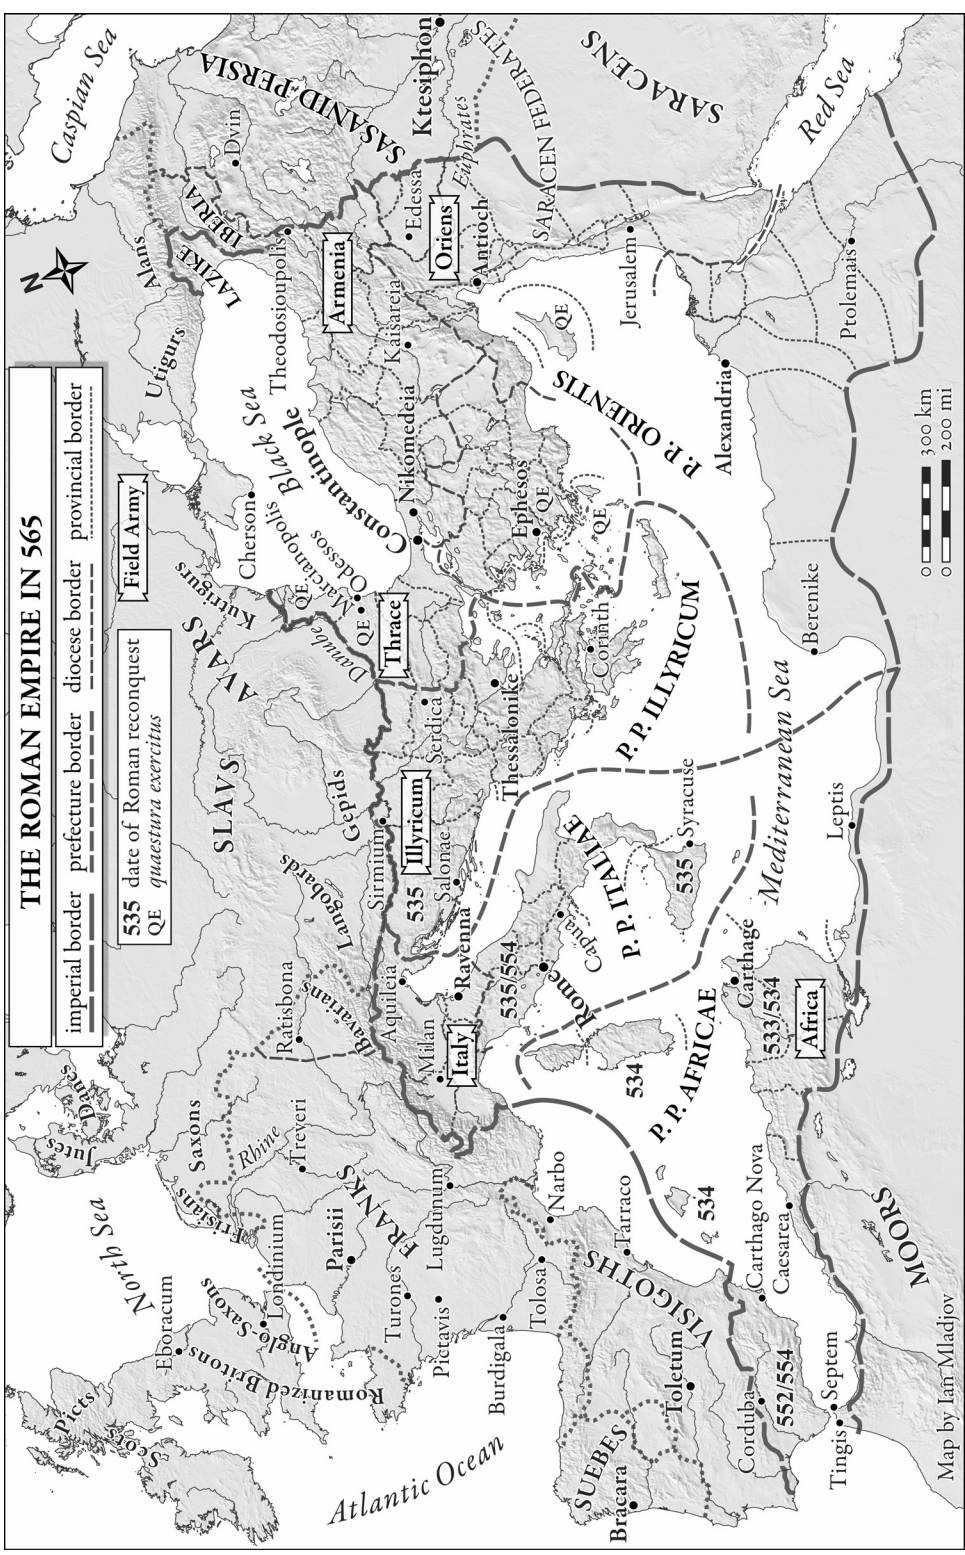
THE ROMAN EMPIRE IN 565

imperial border
prefecture border
diocese border
provincial border

535 date of Roman reconquest
QE quaestura exercitus

Field Army

Caspian Sea
SASANID PERSIA
Ktesiphon
SARACENS
SARACEN FEDERATES
Euphrates
Red Sea
Dvin
IBERIA
LAZIKE
Alans
Utigurs
Theodosioupolis
Armenia
Edessa
Oriens
Antioch
Kaisareia
Jerusalem
Ptolemais
Alexandria
P. P. ORIENTIS
QE
Black Sea
Constantinople
Nikomedeia
Ephesos
QE
QE
Cherson
Odessos
Marcianopolis
QE
QE
Kutrigurs
AVARS
Danube
Thrace
SLAVS
Gepids
Sirmium
Serdica
Illyricum
Thessalonike
Corinth
P. P. ILLYRICUM
Berenike
Mediterranean Sea
Leptis
Syracuse
535
P. P. ITALIAE
Salonae
535
Langobards
Bavarians
Ratisbona
Aquileia
Ravenna
535/554
Capua
Rome
Milan
Italy
534
P. P. AFRICAE
Carthage
533/534
Africa
Danes
Jutes
Saxons
Frisians
Rhine
Treveri
FRANKS
Parisii
Lugdunum
Narbo
534
Tarraco
VISIGOTHS
Carthago Nova
Caesarea
MOORS
North Sea
Eboracum
Anglo-Saxons
Londinium
Romanized Britons
Picts
Scots
Turones
Pictavis
Burdigala
Tolosa
Atlantic Ocean
SUEBES
Bracara
Toletum
Corduba
552/554
Septem
Tingis
0 300 km
0 200 mi
Map by Ian Mladjov